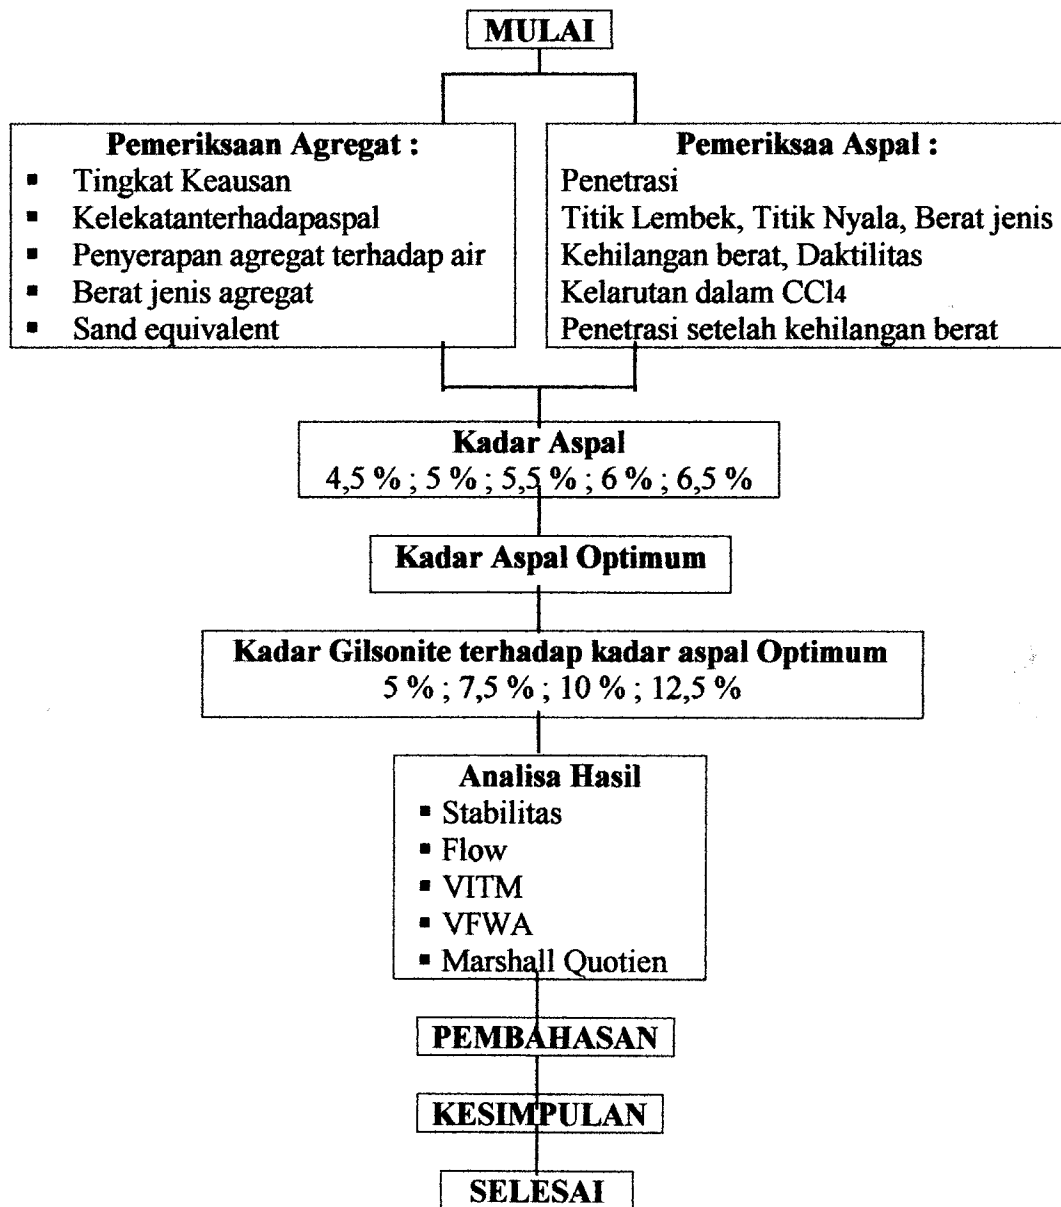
MULAI

Pemeriksaan Agregat :
- Tingkat Keausan
- Kelekatanterhadapaspal
- Penyerapan agregat terhadap air
- Berat jenis agregat
- Sand equivalent

Pemeriksaa Aspal :
Penetrasi
Titik Lembek, Titik Nyala, Berat jenis
Kehilangan berat, Daktilitas
Kelarutan dalam $CCl_4$
Penetrasi setelah kehilangan berat

Kadar Aspal
4,5 % ; 5 % ; 5,5 % ; 6 % ; 6,5 %

Kadar Aspal Optimum

Kadar Gilsonite terhadap kadar aspal Optimum
5 % ; 7,5 % ; 10 % ; 12,5 %

Analisa Hasil
- Stabilitas
- Flow
- VITM
- VFWA
- Marshall Quotien

PEMBAHASAN

KESIMPULAN

SELESAI